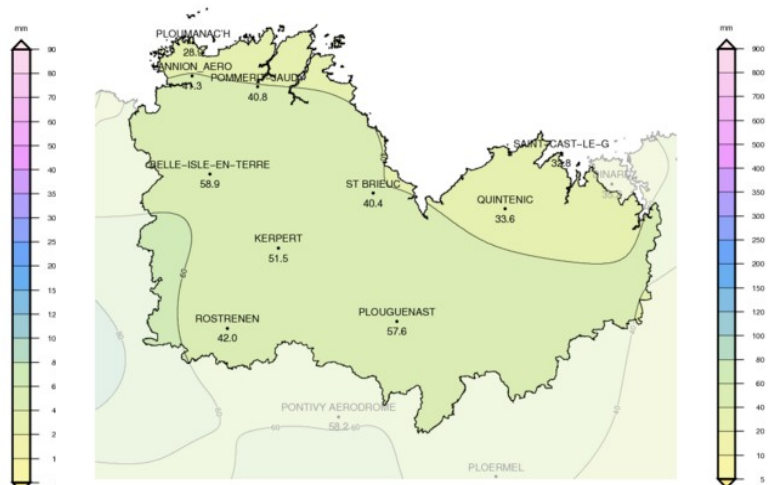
mm
90
80
70
60
50
45
40
35
30
25
20
15
12
10
8
6
4
2
1

PLOUMANAC'H
28.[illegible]
LANNION_AERO
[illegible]1.3
POMMERIT-JAUDY
40.8
BELLE-ISLE-EN-TERRE
58.9
ST BRIEUC
40.4
SAINT-CAST-LE-G
32.8
QUINTENIC
33.6
KERPERT
51.5
ROSTRENEN
42.0
PLOUGUENAST
57.6
PONTIVY AERODROME
58.2
PLOERMEL
40
40
60
60
40
60

mm
900
800
700
600
500
450
400
350
300
250
200
150
120
100
80
60
40
20
10
5